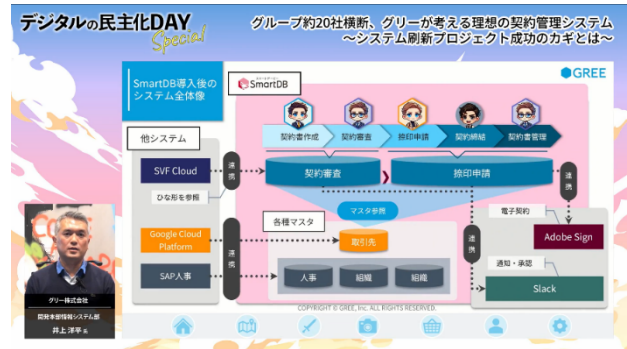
デジタルの民主化DAY Special

グループ約20社横断、グリーが考える理想の契約管理システム
～システム刷新プロジェクト成功のカギとは～

SmartDB導入後の システム全体像

SmartDB

GREE

契約書作成
契約審査
捺印申請
契約締結
契約書管理

他システム

SVF Cloud
ひな形を参照

連携

契約審査
捺印申請

連携

各種マスタ
マスタ参照

Google Cloud Platform

連携

取引先

SAP人事

人事
組織
組織

連携

電子契約
Adobe Sign

通知・承認
Slack

グリー株式会社
開発本部情報システム部
井上 洋平 氏

COPYRIGHT © GREE, Inc. ALL RIGHTS RESERVED.